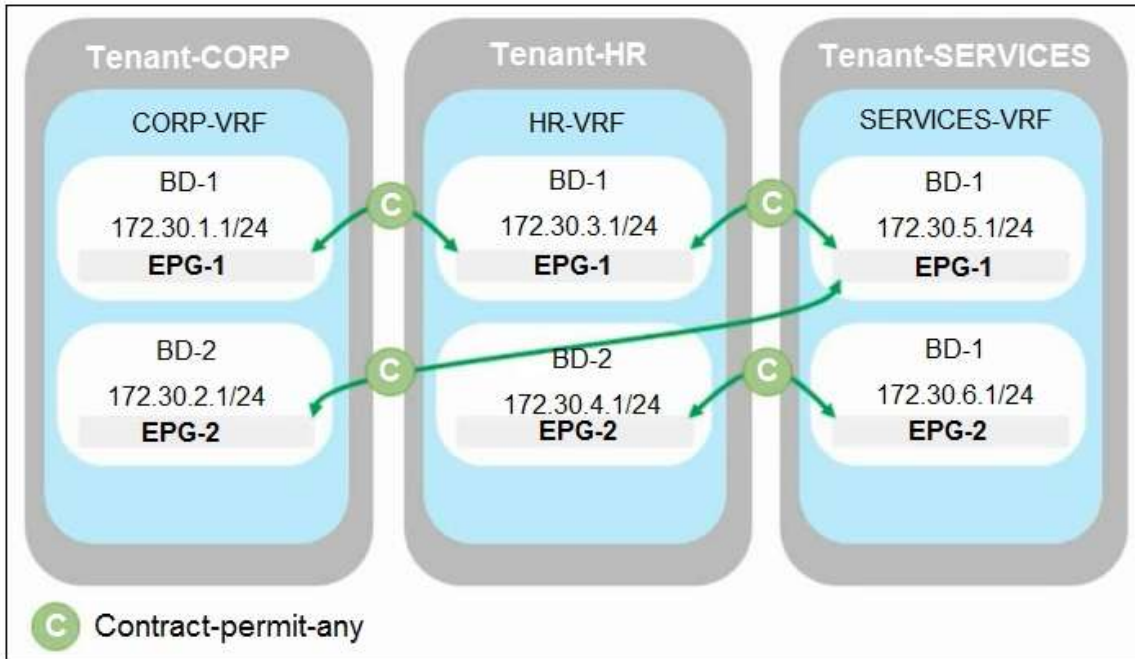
Tenant-CORP

CORP-VRF

BD-1

172.30.1.1/24

EPG-1

BD-2

172.30.2.1/24

EPG-2

Tenant-HR

HR-VRF

BD-1

172.30.3.1/24

EPG-1

BD-2

172.30.4.1/24

EPG-2

Tenant-SERVICES

SERVICES-VRF

BD-1

172.30.5.1/24

EPG-1

BD-1

172.30.6.1/24

EPG-2

C

C

C

C

C Contract-permit-any